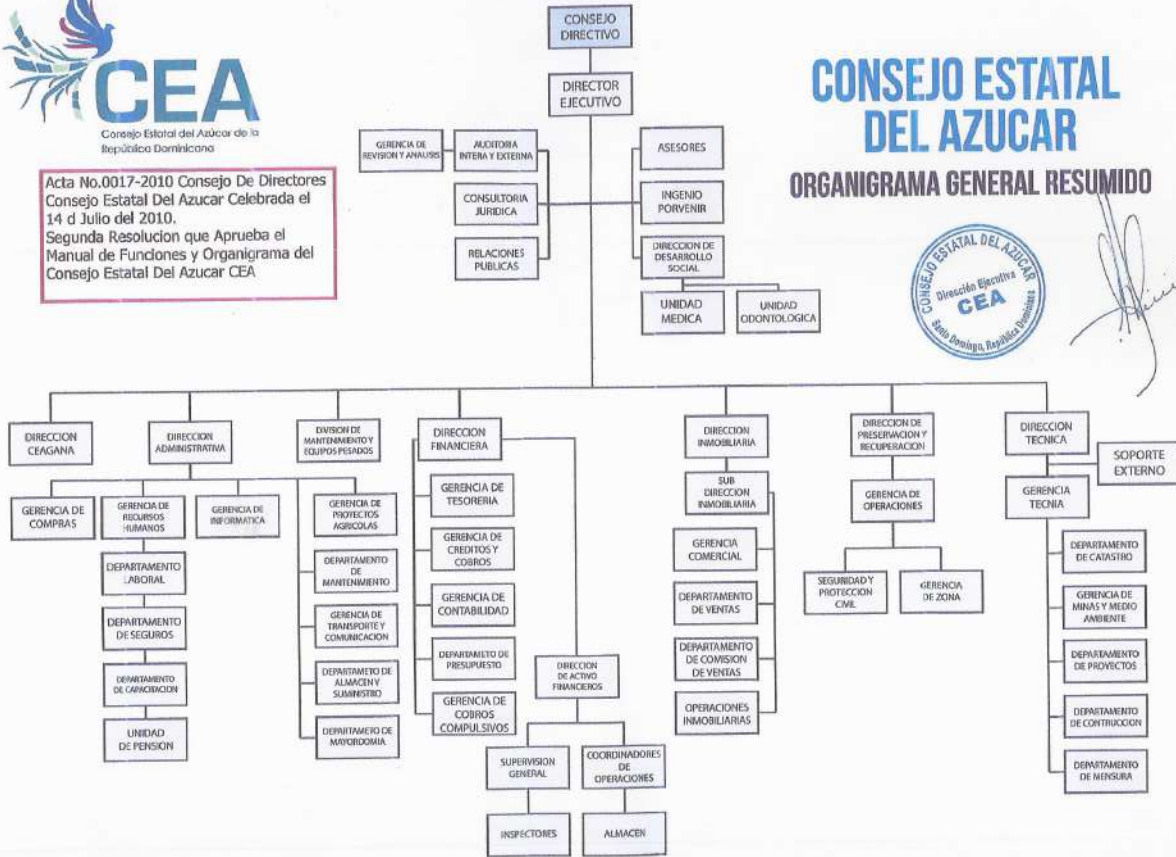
CEA
Consejo Estatal del Azúcar de la República Dominicana

Acta No.0017-2010 Consejo De Directores Consejo Estatal Del Azucar Celebrada el 14 d Julio del 2010.
Segunda Resolucion que Aprueba el Manual de Funciones y Organigrama del Consejo Estatal Del Azucar CEA

CONSEJO ESTATAL DEL AZUCAR
ORGANIGRAMA GENERAL RESUMIDO

CONSEJO ESTATAL DEL AZUCAR
Dirección Ejecutiva
CEA
Santo Domingo, República Dominicana

CONSEJO DIRECTIVO
DIRECTOR EJECUTIVO
GERENCIA DE REVISION Y ANALISIS
AUDITORIA INTERA Y EXTERNA
CONSULTORIA JURIDICA
RELACIONES PUBLICAS
ASESORES
INGENIO PORVENIR
DIRECCION DE DESARROLLO SOCIAL
UNIDAD MEDICA
UNIDAD ODONTOLOGICA

DIRECCION CEAGANA
DIRECCION ADMINISTRATIVA
GERENCIA DE COMPRAS
GERENCIA DE RECURSOS HUMANOS
GERENCIA DE INFORMATICA
DEPARTAMENTO LABORAL
DEPARTAMENTO DE SEGUROS
DEPARTAMENTO DE CAPACIRACION
UNIDAD DE PENSION

DIVISION DE MANTENIMIENTO Y EQUIPOS PESADOS
GERENCIA DE PROYECTOS AGRICOLAS
DEPARTAMENTO DE MANTENIMIENTO
GERENCIA DE TRANSPORTE Y COMUNICACION
DEPARTAMETO DE ALMACEN Y SUMINISTRO
DEPARTAMETO DE MAYORDOMIA

DIRECCION FINANCIERA
GERENCIA DE TESORERIA
GERENCIA DE CREDITOS Y COBROS
GERENCIA DE CONTABILIDAD
DEPARTAMETO DE PRESUPUESTO
GERENCIA DE COBROS COMPULSIVOS
DIRECCION DE ACTIVO FINANCIEROS
SUPERVISION GENERAL
COORDINADORES DE OPERACIONES
INSPECTORES
ALMACEN

DIRECCION INMOBILIARIA
SUB DIRECCION INMOBILIARIA
GERENCIA COMERCIAL
DEPARTAMENTO DE VENTAS
DEPARTAMENTO DE COMISION DE VENTAS
OPERACIONES INMOBILIARIAS

DIRECCION DE PRESERVACION Y RECUPERACION
GERENCIA DE OPERACIONES
SEGURIDAD Y PROTECCION CIVIL
GERENCIA DE ZONA

DIRECCION TECNICA
SOPORTE EXTERNO
GERENCIA TECNIA
DEPARTAMENTO DE CATASTRO
GERENCIA DE MINAS Y MEDIO AMBIENTE
DEPARTAMENTO DE PROYECTOS
DEPARTAMENTO DE CONTRUCCION
DEPARTAMENTO DE MENSURA